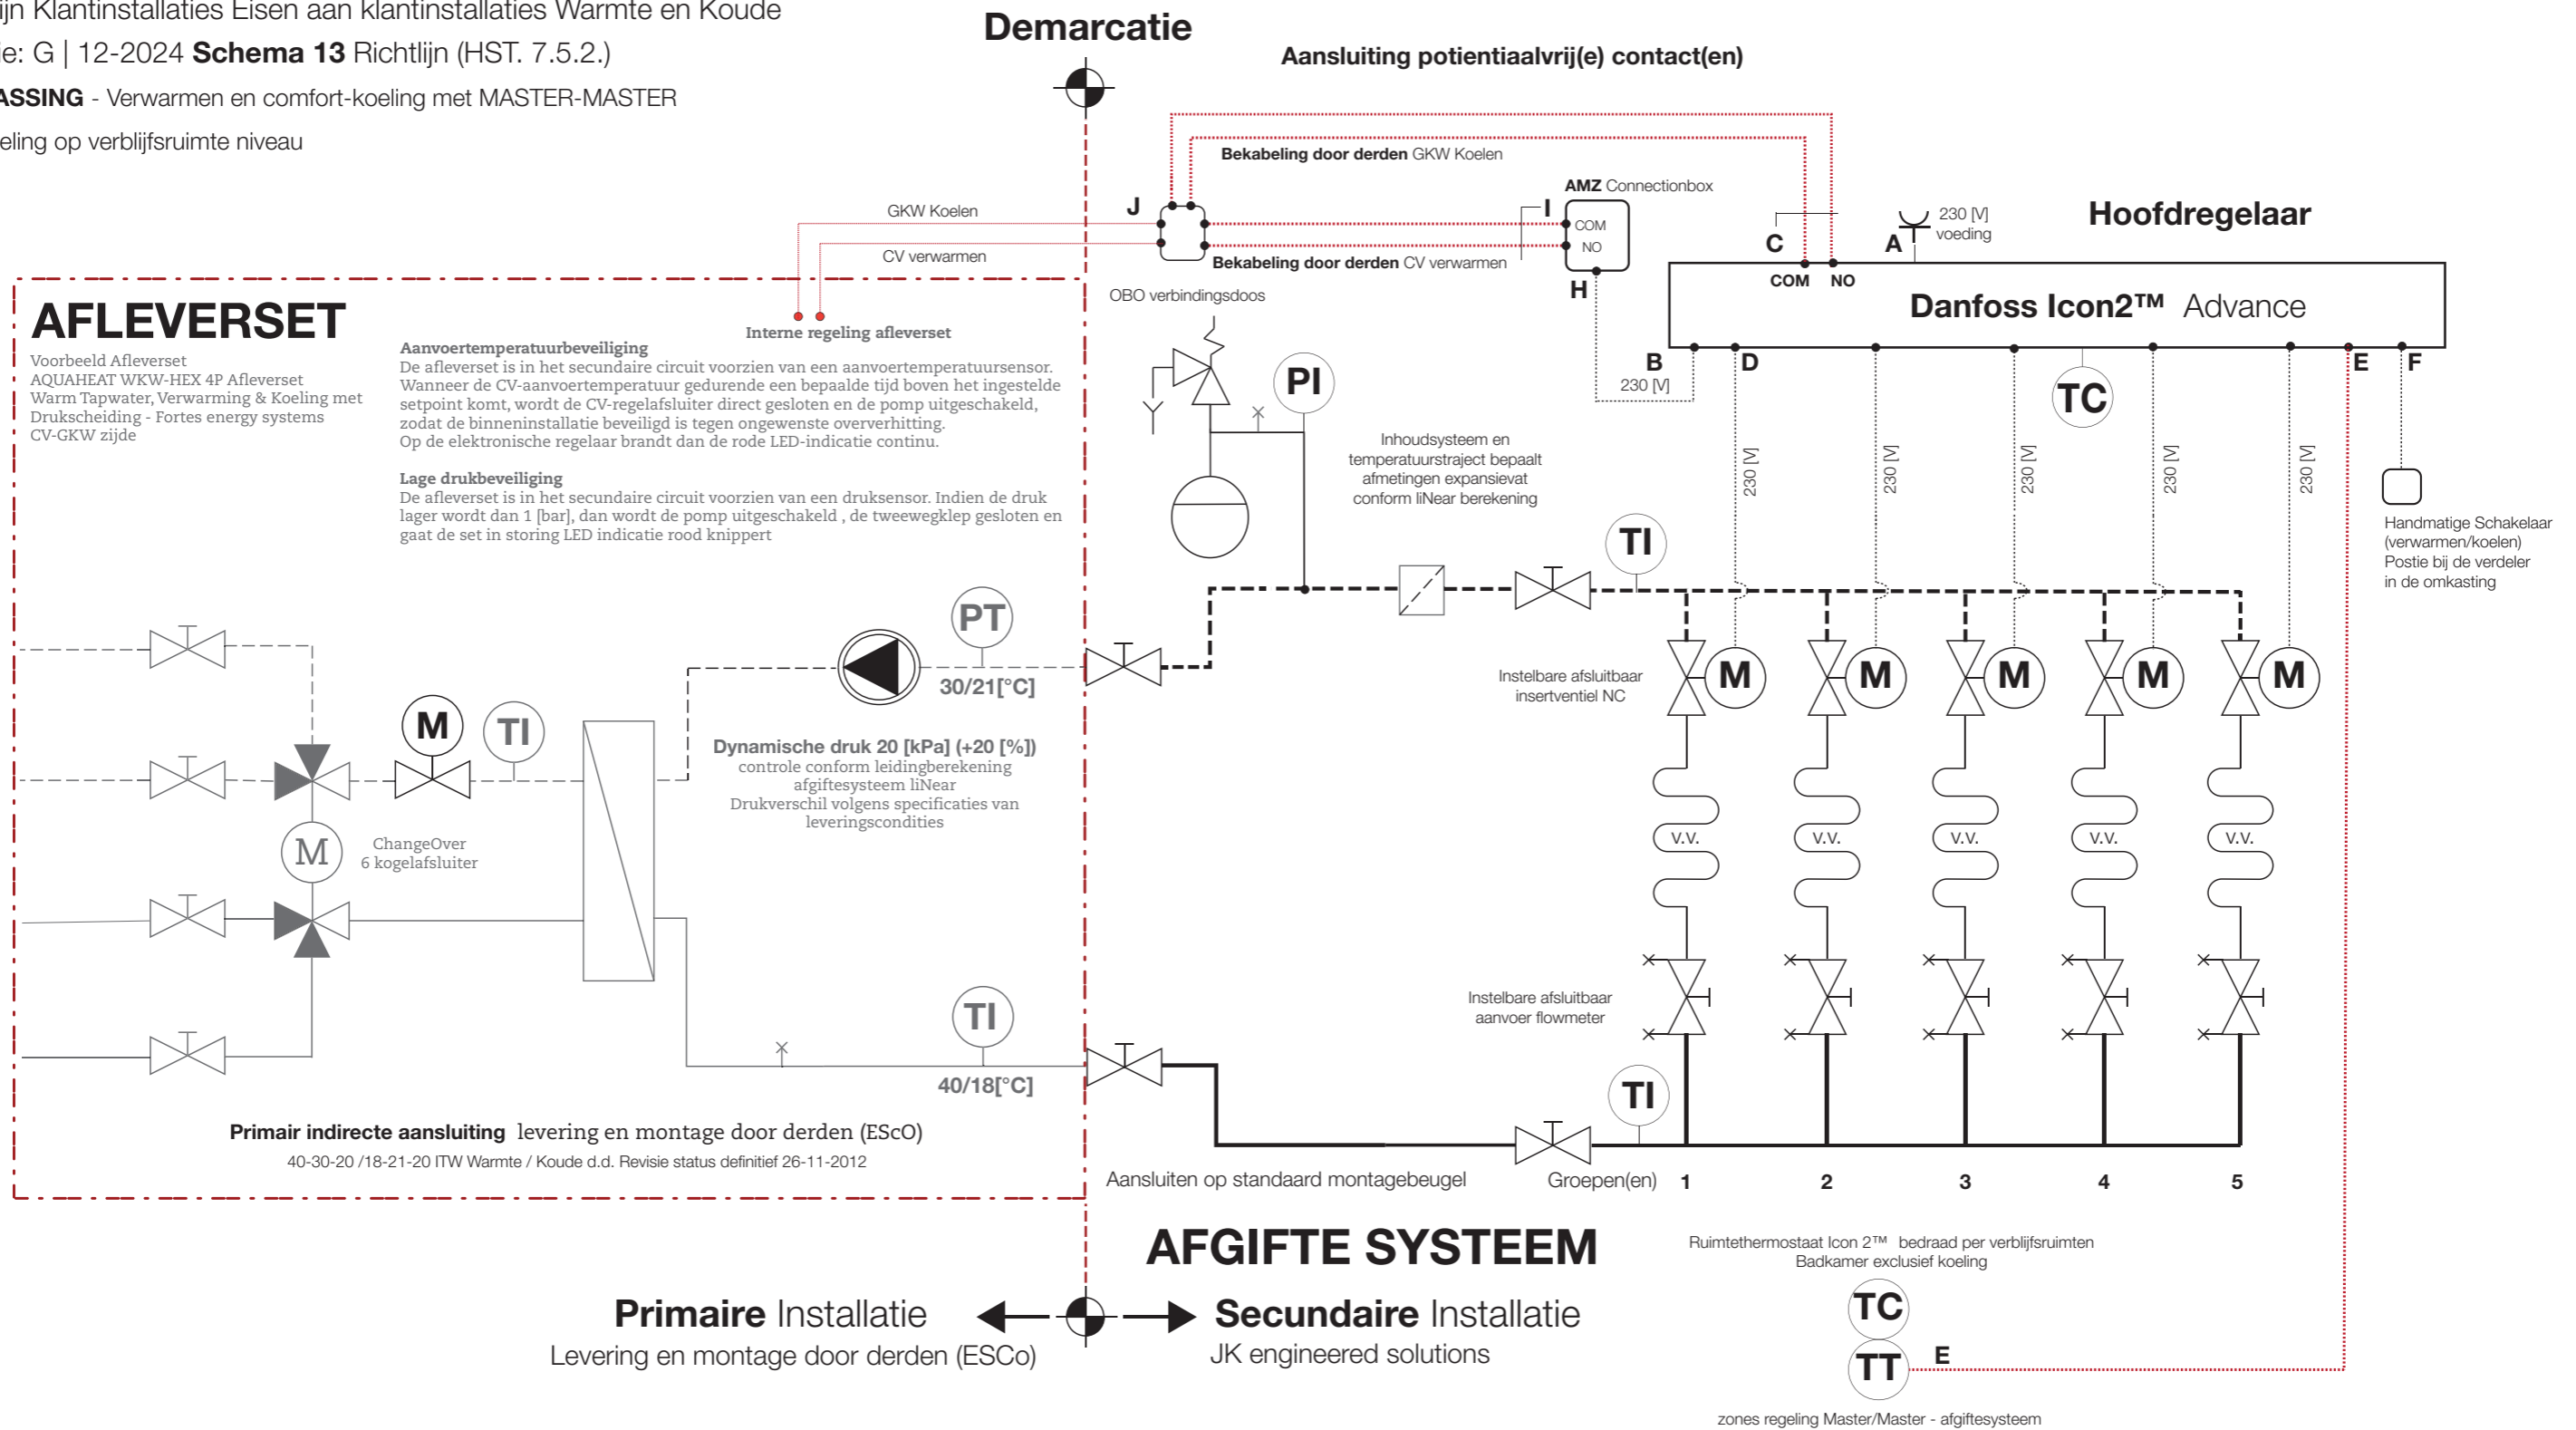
ijn Klantinstallaties Eisen aan klantinstallaties Warmte en Koude
e: G | 12-2024 **Schema 13** Richtlijn (HST. 7.5.2.)
ASSING - Verwarmen en comfort-koeling met MASTER-MASTER
eling op verblijfsruimte niveau

Demarcatie

Aansluiting potientiaalvrij(e) contact(en)

Bekabeling door derden GKW Koelen

AMZ Connectionbox

GKW Koelen

J

I

COM

NO

C

A

230 [V] voeding

Hoofdregelaar

CV verwarmen

Bekabeling door derden CV verwarmen

H

COM

NO

Danfoss Icon2™ Advance

OBO verbindingsdoos

AFLEVERSET

Voorbeeld Afleverset
AQUAHEAT WKW-HEX 4P Afleverset
Warm Tapwater, Verwarming & Koeling met Drukscheiding - Fortes energy systems
CV-GKW zijde

Interne regeling afleverset

Aanvoertemperatuurbeveiliging
De afleverset is in het secundaire circuit voorzien van een aanvoertemperatuursensor. Wanneer de CV-aanvoertemperatuur gedurende een bepaalde tijd boven het ingestelde setpoint komt, wordt de CV-regelafsluiter direct gesloten en de pomp uitgeschakeld, zodat de binneninstallatie beveiligd is tegen ongewenste oververhitting.
Op de elektronische regelaar brandt dan de rode LED-indicatie continu.

Lage drukbeveiliging
De afleverset is in het secundaire circuit voorzien van een druksensor. Indien de druk lager wordt dan 1 [bar], dan wordt de pomp uitgeschakeld , de tweewegklep gesloten en gaat de set in storing LED indicatie rood knippert

PI

B

230 [V]

D

E

F

TC

Inhoudsysteem en temperatuurstraject bepaalt afmetingen expansievat conform liNear berekening

230 [V]

230 [V]

230 [V]

230 [V]

230 [V]

TI

Handmatige Schakelaar (verwarmen/koelen) Postie bij de verdeler in de omkasting

PT

30/21[°C]

Instelbare afsluitbaar insertventiel NC

M

M

M

M

M

M

TI

Dynamische druk 20 [kPa] (+20 [%])
controle conform leidingberekening afgiftesysteem liNear
Drukverschil volgens specificaties van leveringscondities

M

ChangeOver
6 kogelafsluiter

V.V.

V.V.

V.V.

V.V.

V.V.

Instelbare afsluitbaar aanvoer flowmeter

TI

40/18[°C]

TI

Primair indirecte aansluiting levering en montage door derden (EScO)

40-30-20 /18-21-20 ITW Warmte / Koude d.d. Revisie status definitief 26-11-2012

Aansluiten op standaard montagebeugel

Groepen(en) 1 2 3 4 5

AFGIFTE SYSTEEM

Ruimtethermostaat Icon 2™ bedraad per verblijfsruimten
Badkamer exclusief koeling

TC

TT

E

Primaire Installatie
Levering en montage door derden (ESCo)

Secundaire Installatie
JK engineered solutions

zones regeling Master/Master - afgiftesysteem